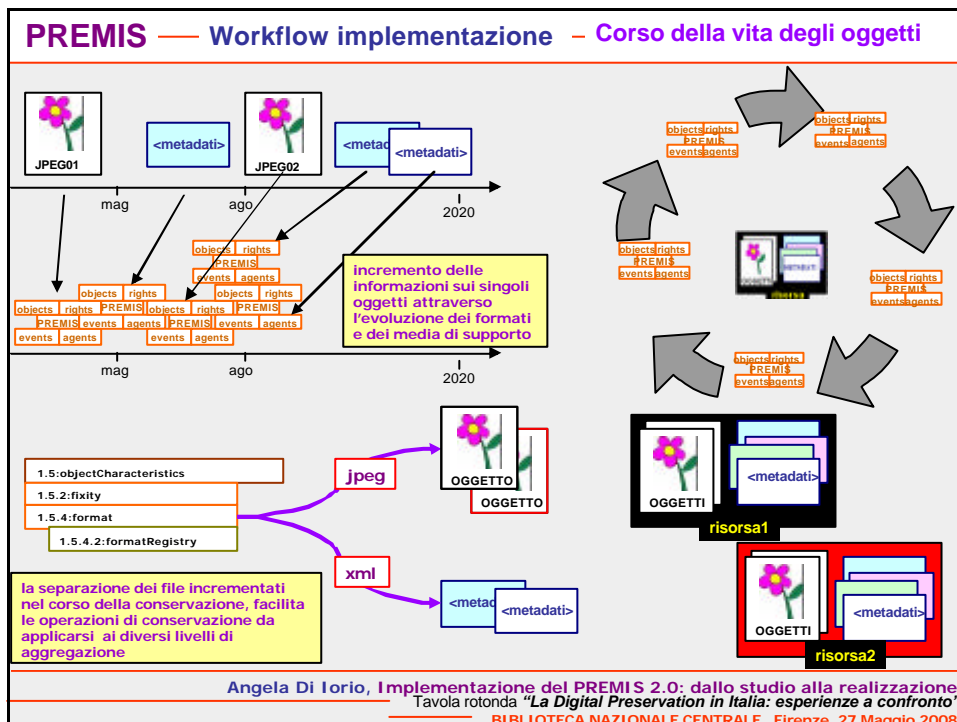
PREMIS — Workflow implementazione – Corso della vita degli oggetti

JPEG01

<metadati>

JPEG02

<metad

<metadati>

mag

ago

2020

objects rights
PREMIS
events agents

objects rights
PREMIS
events agents

objects rights
PREMIS
events agents

objects rights
PREMIS
events agents

objects rights
PREMIS
events agents

objects rights
PREMIS
events agents

incremento delle informazioni sui singoli oggetti attraverso l'evoluzione dei formati e dei media di supporto

mag

ago

2020

objects rights
PREMIS
events agents

objects rights
PREMIS
events agents

objects rights
PREMIS
events agents

objects rights
PREMIS
events agents

objects rights
PREMIS
events agents

risorsa

1.5:objectCharacteristics

1.5.2:fixity

1.5.4:format

1.5.4.2:formatRegistry

jpeg

OGGETTO

OGGETTO

xml

<metad

<metadati>

la separazione dei file incrementati nel corso della conservazione, facilita le operazioni di conservazione da applicarsi ai diversi livelli di aggregazione

OGGETTI

<metadati>

risorsa1

OGGETTI

<metadati>

risorsa2

Angela Di Iorio, Implementazione del PREMIS 2.0: dallo studio alla realizzazione

Tavola rotonda "La Digital Preservation in Italia: esperienze a confronto"

BIBLIOTECA NAZIONALE CENTRALE, Firenze, 27 Maggio 2008